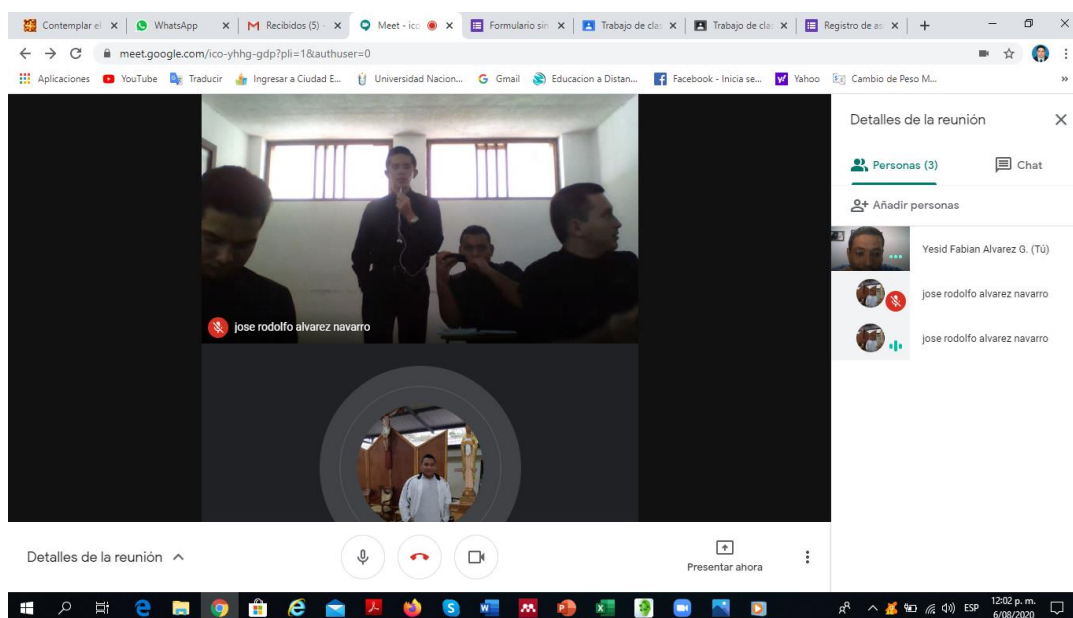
Contemplar el | WhatsApp | Recibidos (5) | Meet - ico | Formulario sin | Trabajo de clas | Trabajo de cla | Registro de as

meet.google.com/ico-yhhg-gdp?pli=1&authuser=0

Aplicaciones YouTube Traducir Ingresar a Ciudad E... Universidad Nacion... Gmail Educacion a Distan... Facebook - Inicia se... Yahoo Cambio de Peso M...

jose rodolfo alvarez navarro

Detalles de la reunión

Personas (3)

Chat

Añadir personas

Yesid Fabian Alvarez G. (Tú)

jose rodolfo alvarez navarro

jose rodolfo alvarez navarro

Detalles de la reunión

Presentar ahora

ESP 12:02 p. m. 6/08/2020